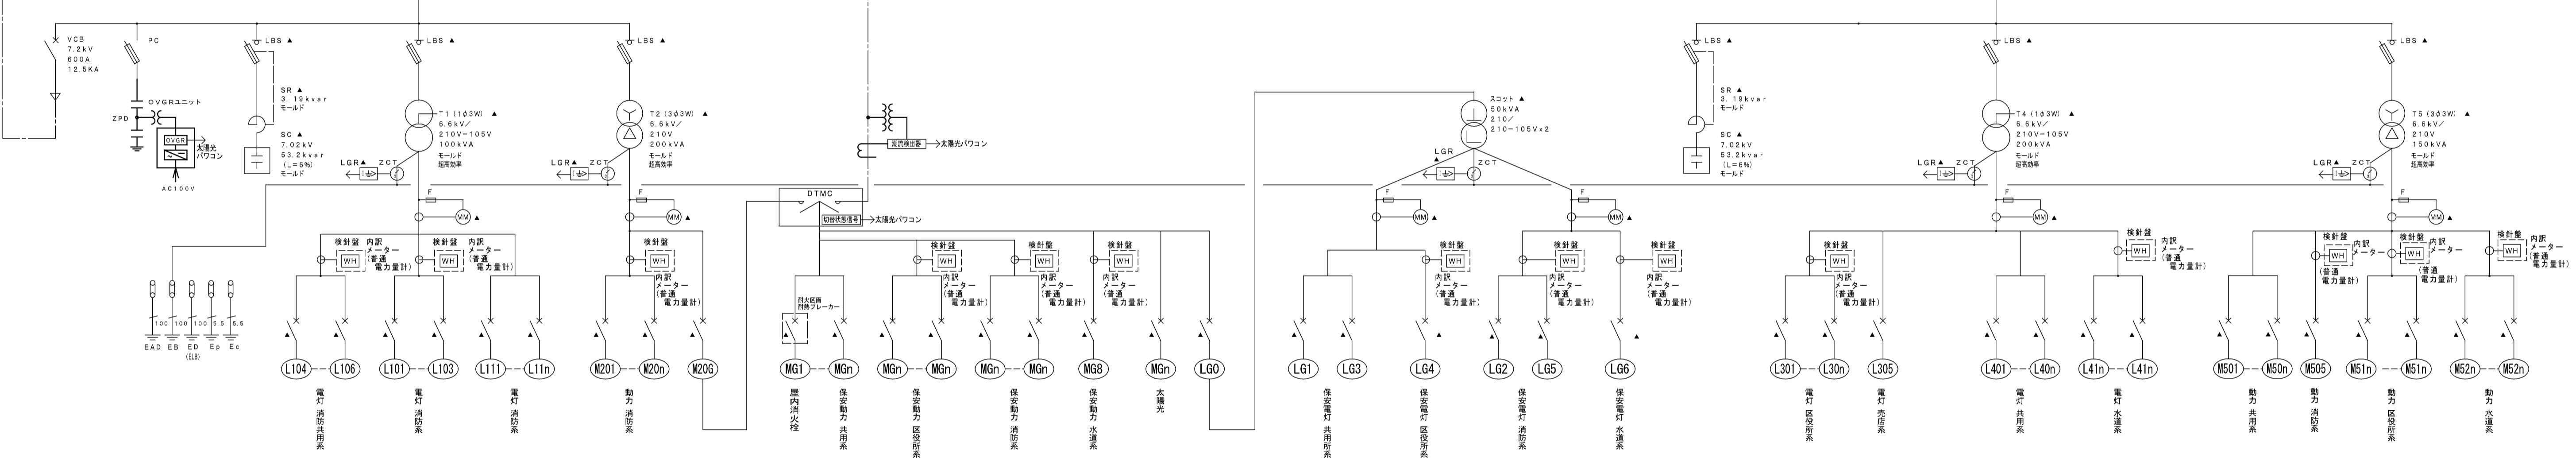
VCB
7.2kV
600A
12.5KA

PC

LBS ▲

LBS ▲

LBS ▲

OVGRユニット
ZPD
OVGR
太陽光パワコン
AC100V

SR ▲
3.19kvar
モールド

SC ▲
7.02kV
53.2kvar
(L=6%)
モールド

T1 (1φ3W) ▲
6.6kV/
210V-105V
100kVA
モールド
超高効率

T2 (3φ3W) ▲
6.6kV/
210V
200kVA
モールド
超高効率

LGR ▲ ZCT
LGR ▲ ZCT

逆潮検出器 → 太陽光パワコン

DTMC
切替状態信号 → 太陽光パワコン

F
MM ▲

検針盤
内訳
メーター
(普通
電力量計)
WH

100 100 100 5.5 5.5
EAD EB ED Ep Ec
(ELB)

耐火区画
耐熱ブレーカー

L104 L106 L101 L103 L111 L11n M201 M20n M20G MG1 MGn MGn MGn MGn MGn MG8 MGn LG0

電灯 消防共用系
電灯 消防系
電灯 消防系
動力 消防系
屋内消火栓
保安動力 共用系
保安動力 区役所系
保安動力 消防系
保安動力 水道系
太陽光

スコット ▲
50kVA
210/
210-105V×2

LGR ZCT

LG1 LG3 LG4 LG2 LG5 LG6

保安電灯 共用所系
保安電灯 区役所系
保安電灯 消防系
保安電灯 水道系

LBS ▲
LBS ▲
LBS ▲

SR ▲
3.19kvar
モールド

SC ▲
7.02kV
53.2kvar
(L=6%)
モールド

T4 (1φ3W) ▲
6.6kV/
210V-105V
200kVA
モールド
超高効率

T5 (3φ3W) ▲
6.6kV/
210V
150kVA
モールド
超高効率

L301 L30n L305 L401 L40n L41n L41n M501 M50n M505 M51n M51n M52n M52n

電灯 区役所系
電灯 売店系
電灯 共用系
電灯 水道系
動力 共用系
動力 消防系
動力 区役所系
動力 水道系